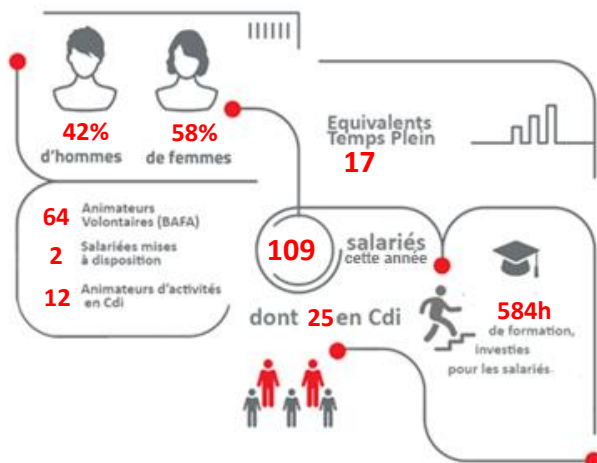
42%
d'hommes

58%
de femmes

Equivalents Temps Plein
17

64 Animateurs Volontaires (BAFA)

2 Salariées mises à disposition

12 Animateurs d'activités en Cdi

109 salariés cette année

dont 25 en Cdi

584h
de formation, investies pour les salariés